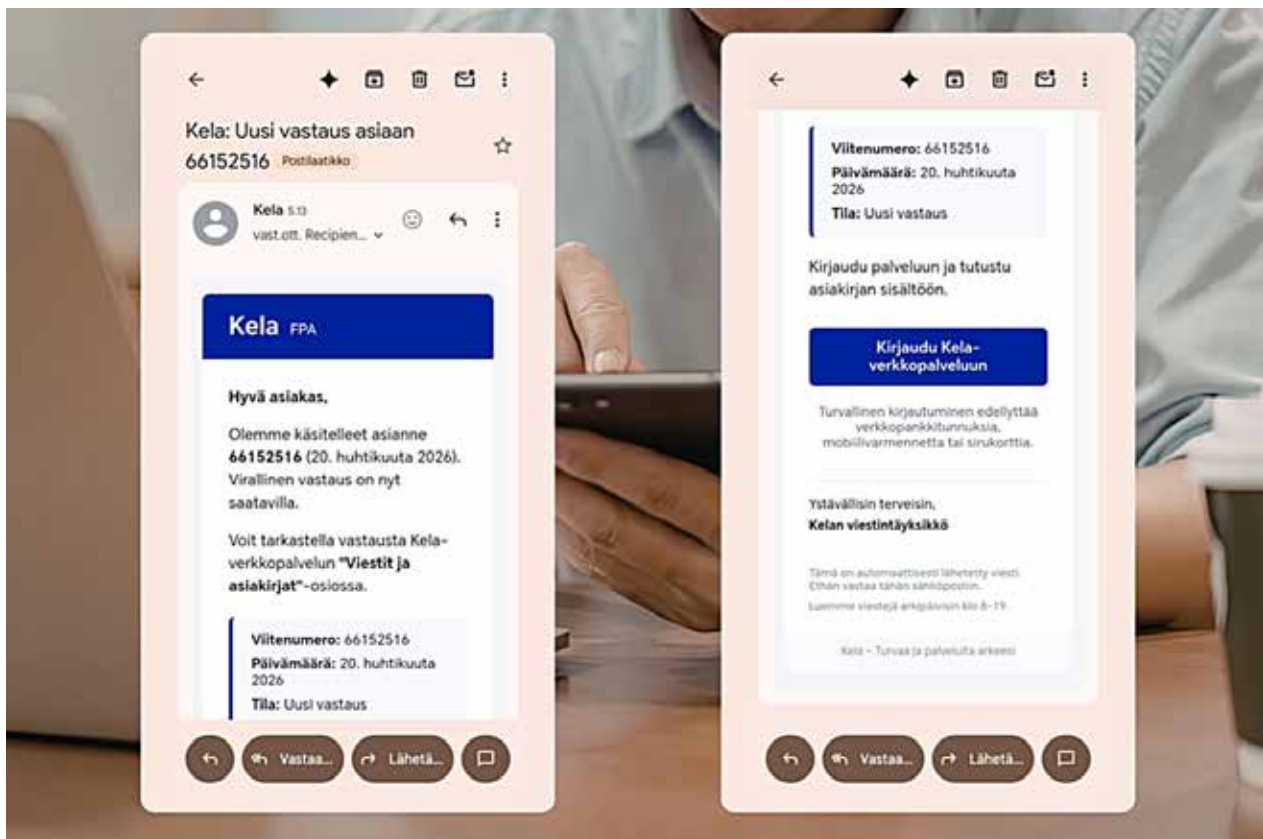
Kela: Uusi vastaus asiaan 66152516 Postilaatikko

Kela 5.13
vast.ott. Recipien...

Kela FPA

Hyvä asiakas,

Olemme käsitelleet asianne **66152516** (20. huhtikuuta 2026). Virallinen vastaus on nyt saatavilla.

Voit tarkastella vastausta Kela-verkkopalvelun **"Viestit ja asiakirjat"**-osiossa.

**Viitenumero:** 66152516
**Päivämäärä:** 20. huhtikuuta 2026
**Tila:** Uusi vastaus

Vastaa... Lähetä...

**Viitenumero:** 66152516
**Päivämäärä:** 20. huhtikuuta 2026
**Tila:** Uusi vastaus

Kirjaudu palveluun ja tutustu asiakirjan sisältöön.

Kirjaudu Kela-verkkopalveluun

Turvallinen kirjautuminen edellyttää verkkopankkitunnuksia, mobiilivarmennetta tai sirukorttia.

Ystävällisin terveisin,
**Kelan viestintäyksikkö**

Tämä on automaattisesti lähetetty viesti. Ethän vastaa tähän sähköpostiin.
Luemme viestejä arkipäivisin klo 8–19.

Kela – Turvaa ja palveluita arkeesi

Vastaa... Lähetä...